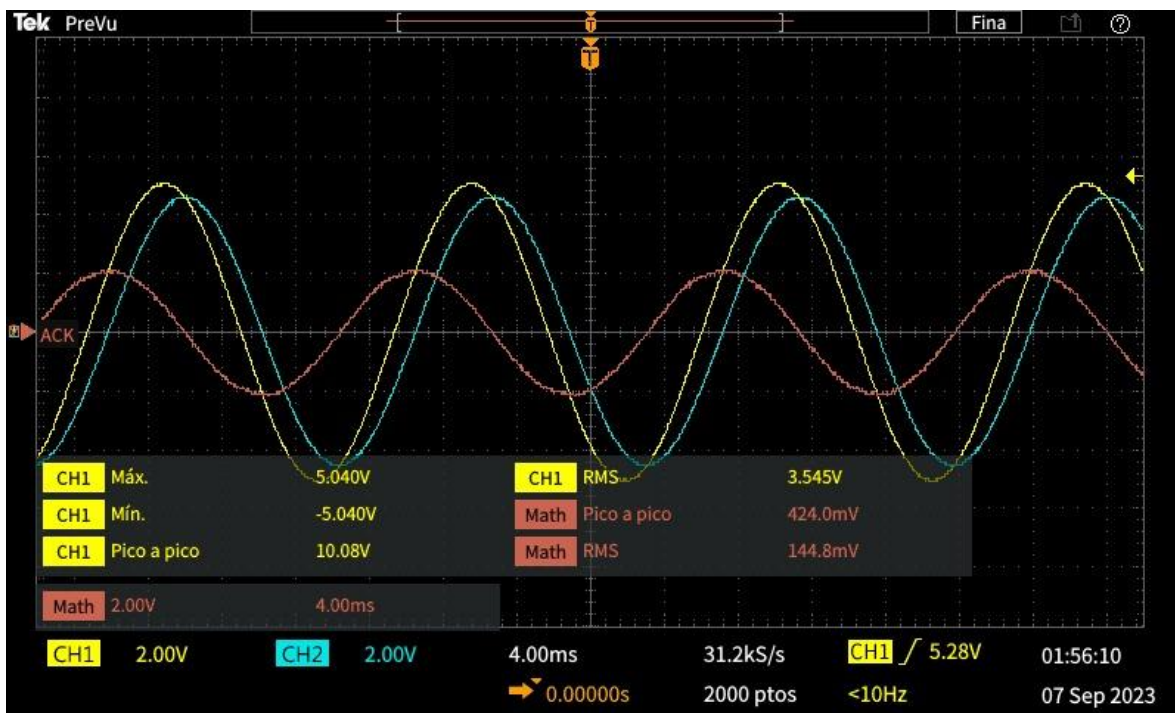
Tek PreVu
Fina
T
ACK

CH1 Máx. 5.040V
CH1 Mín. -5.040V
CH1 Pico a pico 10.08V

CH1 RMS 3.545V
Math Pico a pico 424.0mV
Math RMS 144.8mV

Math 2.00V 4.00ms

CH1 2.00V CH2 2.00V 4.00ms 31.2kS/s CH1 5.28V 01:56:10
0.00000s 2000 ptos <10Hz 07 Sep 2023